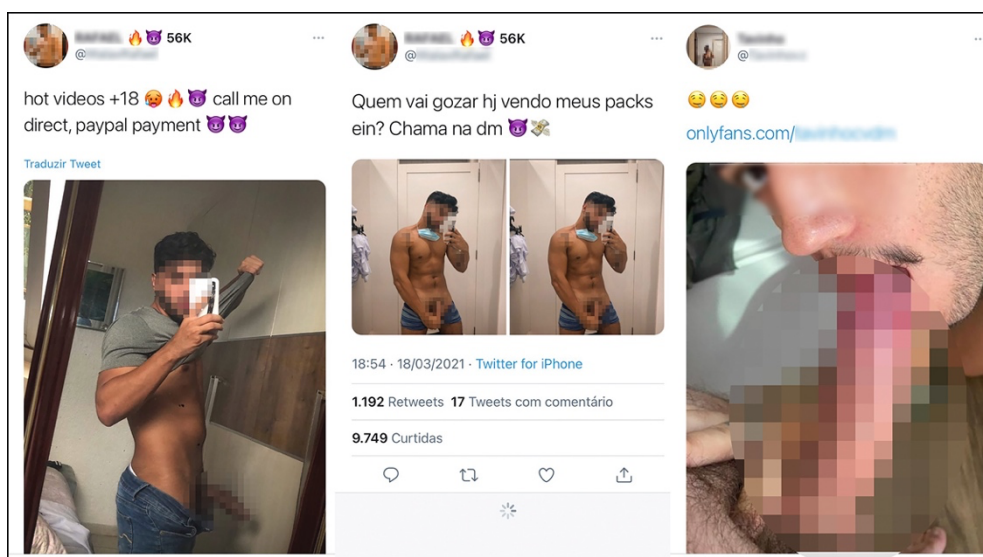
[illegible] 🔥😈 56K
@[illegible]

hot videos +18 🥵🔥😈 call me on direct, paypal payment 😈😈

Traduzir Tweet

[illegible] 🔥😈 56K
@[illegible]

Quem vai gozar hj vendo meus packs ein? Chama na dm 😈💸

18:54 · 18/03/2021 · Twitter for iPhone

1.192 Retweets 17 Tweets com comentário

9.749 Curtidas

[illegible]
@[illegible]

🤤🤤🤤

onlyfans.com/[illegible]